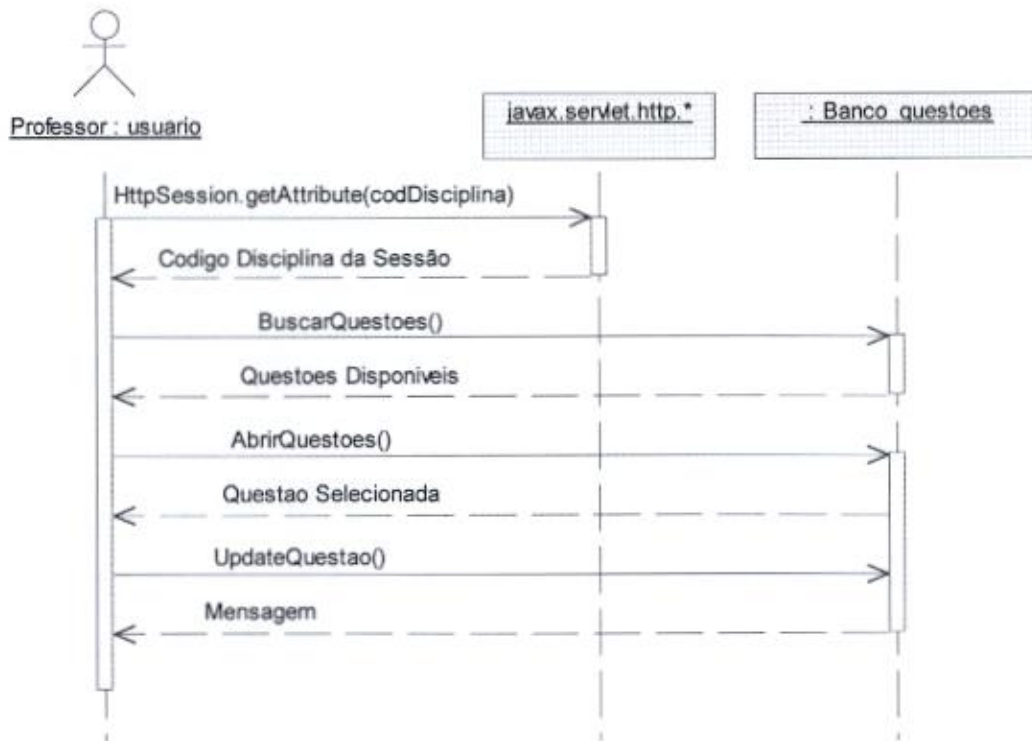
Professor : usuario

javax.servlet.http.*

: Banco_questoes

HttpSession.getAttribute(codDisciplina)

Codigo Disciplina da Sessão

BuscarQuestoes()

Questoes Disponiveis

AbrirQuestoes()

Questao Selecionada

UpdateQuestao()

Mensagem